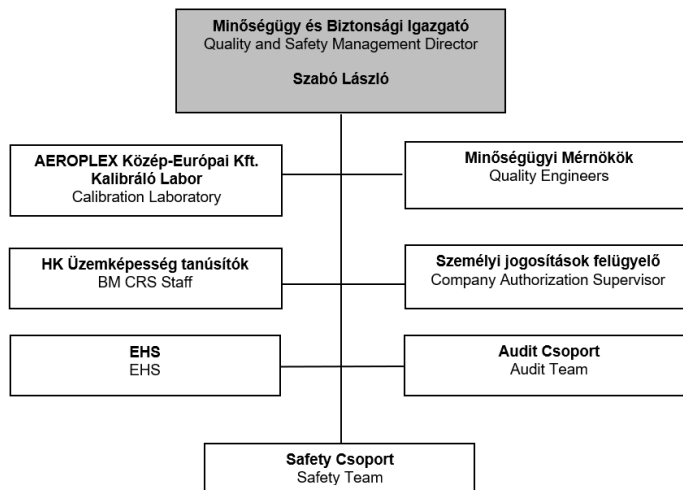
Minőségügy és Biztonsági Igazgató
Quality and Safety Management Director

Szabó László

AEROPLEX Közép-Európai Kft.
Kalibráló Labor
Calibration Laboratory

Minőségügyi Mérnökök
Quality Engineers

HK Üzemképesség tanúsítók
BM CRS Staff

Személyi jogosítások felügyelő
Company Authorization Supervisor

EHS
EHS

Audit Csoport
Audit Team

Safety Csoport
Safety Team